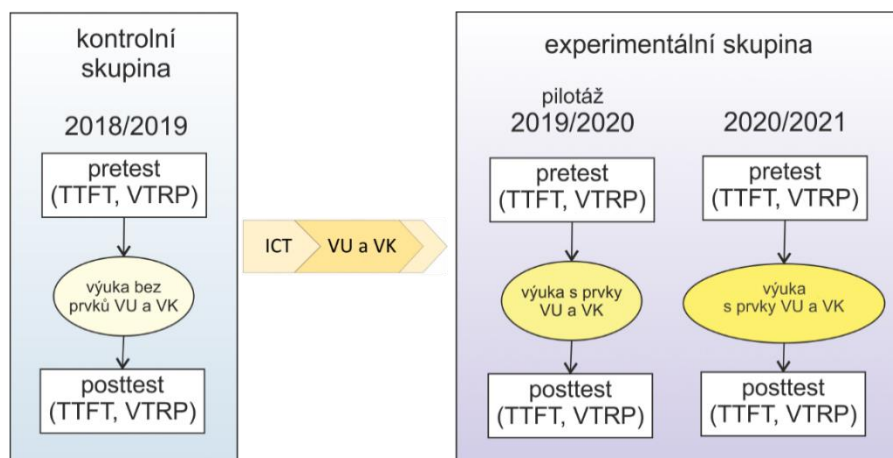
kontrolní skupina

2018/2019

pretest (TTFT, VTRP)

výuka bez prvků VU a VK

posttest (TTFT, VTRP)

ICT

VU a VK

experimentální skupina

pilotáž 2019/2020

pretest (TTFT, VTRP)

výuka s prvky VU a VK

posttest (TTFT, VTRP)

2020/2021

pretest (TTFT, VTRP)

výuka s prvky VU a VK

posttest (TTFT, VTRP)